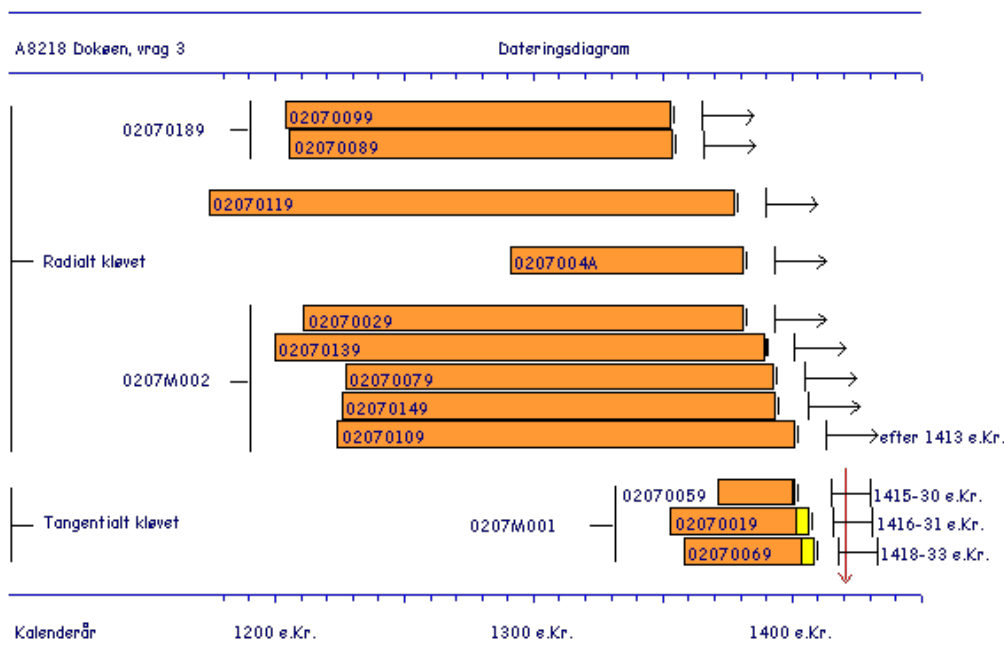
A8218 Dokøen, vrag 3

Dateringsdiagram

02070189

02070099

02070089

02070119

Radialt kløvet

0207004A

0207M002

02070029

02070139

02070079

02070149

02070109

efter 1413 e.Kr.

Tangentialt kløvet

0207M001

02070059

02070019

02070069

1415-30 e.Kr.

1416-31 e.Kr.

1418-33 e.Kr.

Kalenderår

1200 e.Kr.

1300 e.Kr.

1400 e.Kr.